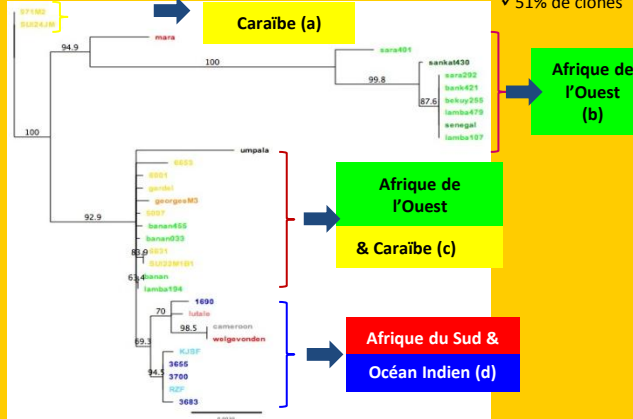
51% de clones

Caraïbe (a)

Afrique de l'Ouest (b)

Afrique de l'Ouest

& Caraïbe (c)

Afrique du Sud &

Océan Indien (d)

S71M2
SU24JM
mara
94.9
100
sara401
sankat438
99.8
sara292
bank421
bekuy255
87.6
lamba479
senegal
lamba107
100
umpala
6653
6901
gardel
georgesM3
92.9
5007
banan455
banan033
83.0
5631
SU22M1B1
63.4
banan
lamba194
1690
70
lulalo
98.5
cameroon
welgevonden
69.3
KJSF
3655
94.5
3700
RZF
3683
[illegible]